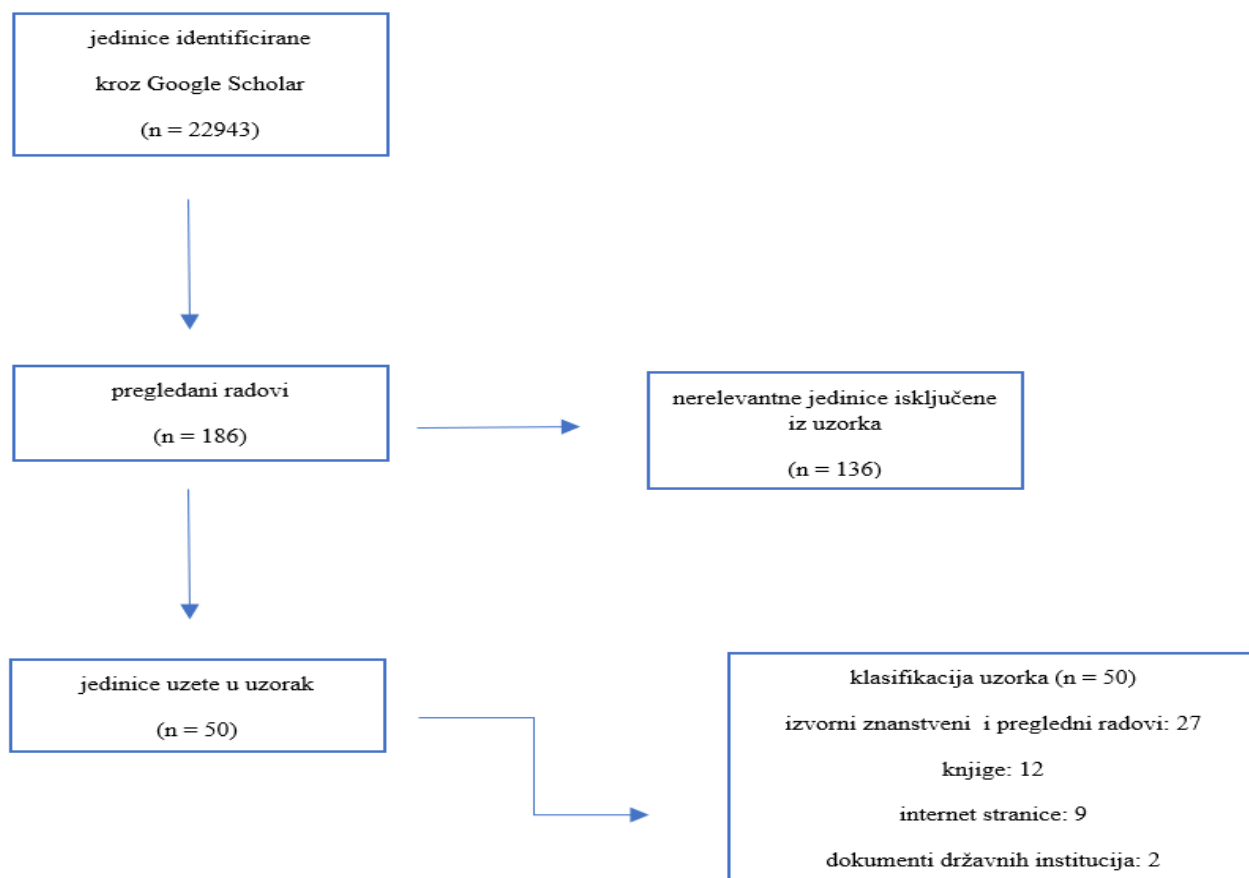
jedinice identificirane

kroz Google Scholar

(n = 22943)

pregledani radovi

(n = 186)

nerelevantne jedinice isključene iz uzorka

(n = 136)

jedinice uzete u uzorak

(n = 50)

klasifikacija uzorka (n = 50)

izvorni znanstveni i pregledni radovi: 27

knjige: 12

internet stranice: 9

dokumenti državnih institucija: 2